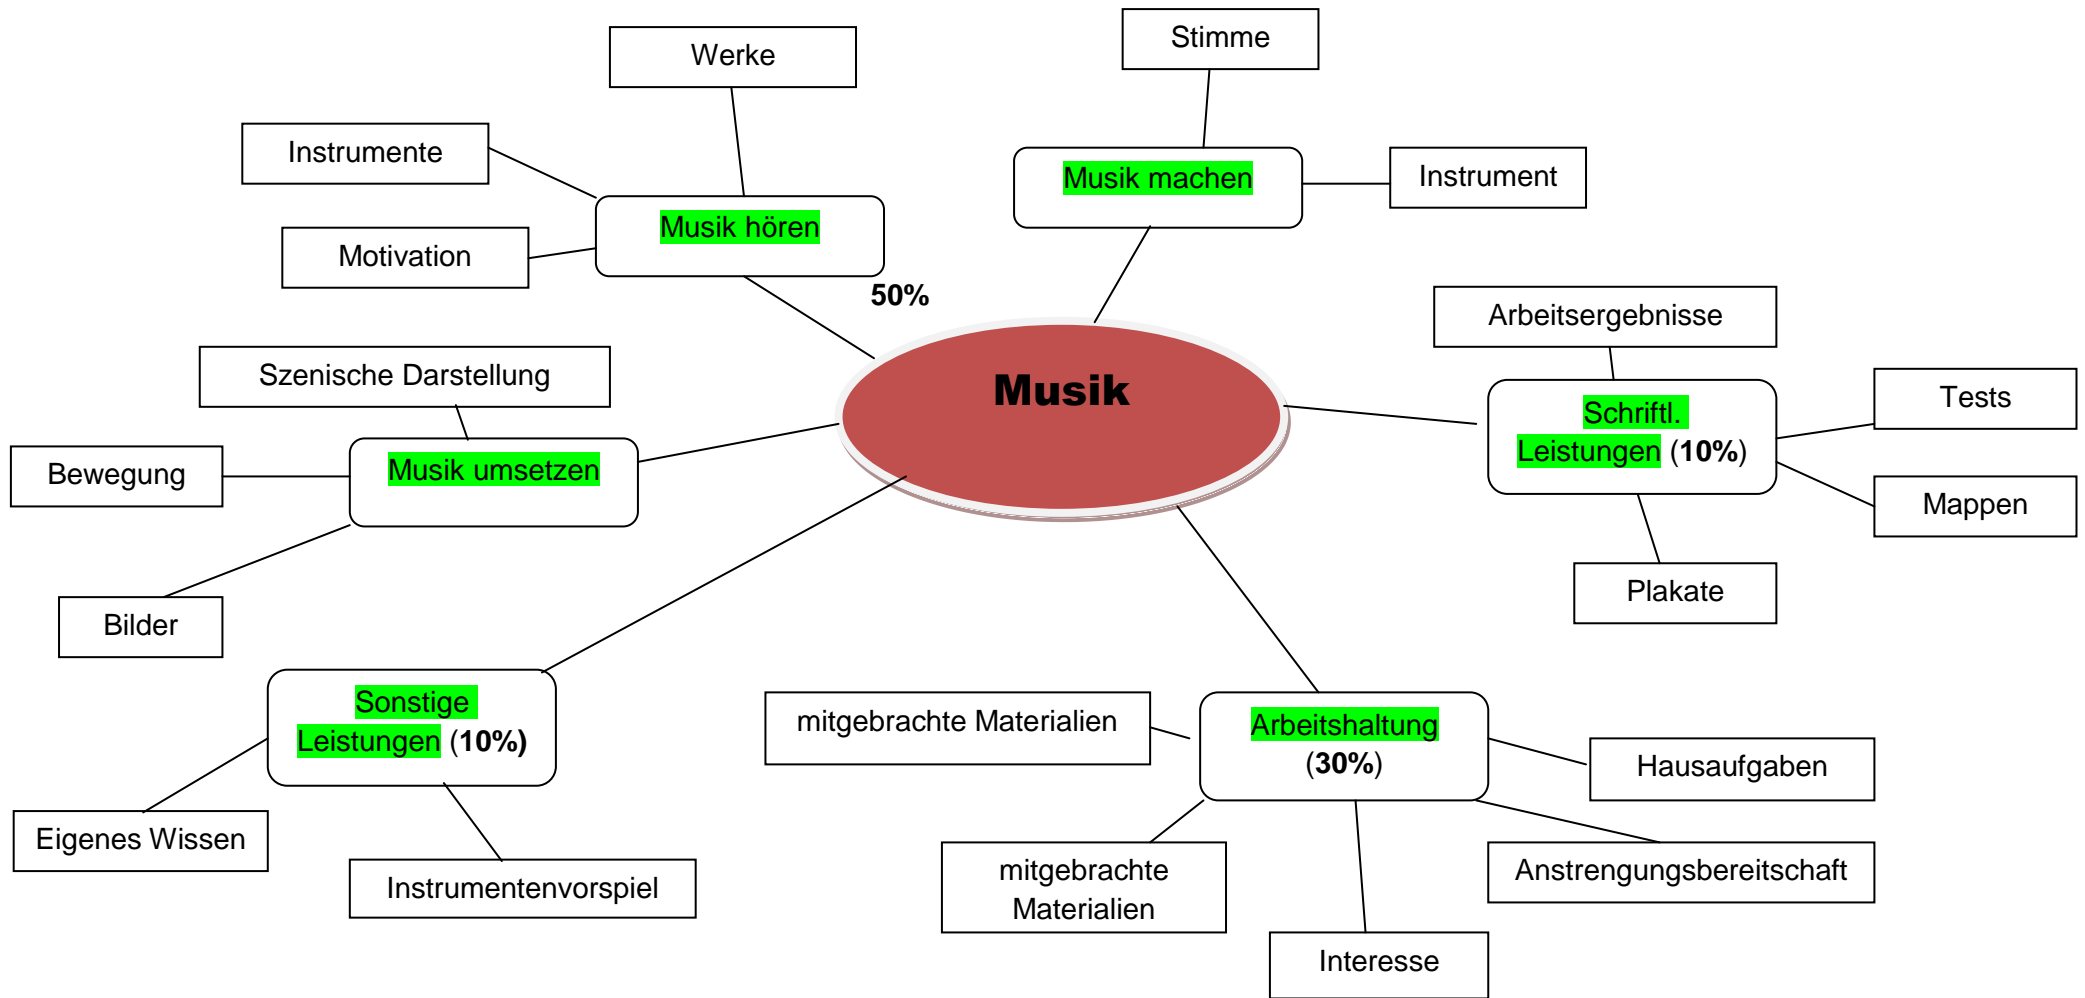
Werke

Stimme

Instrumente

Musik machen

Instrument

Musik hören

Motivation

50%

Arbeitsergebnisse

Musik

Szenische Darstellung

Tests

Schriftl. Leistungen (10%)

Bewegung

Musik umsetzen

Mappen

Plakate

Bilder

Sonstige Leistungen (10%)

mitgebrachte Materialien

Arbeitshaltung (30%)

Hausaufgaben

Eigenes Wissen

Instrumentenvorspiel

mitgebrachte Materialien

Anstrengungsbereitschaft

Interesse